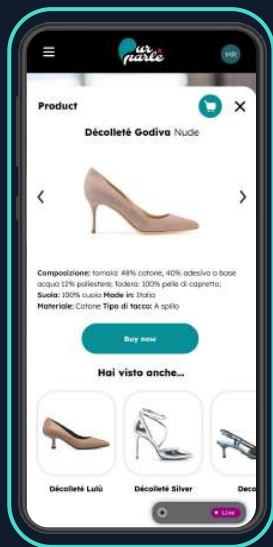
≡

on parle

MR

Product

✕

Décolleté Godiva Nude

‹

›

Composizione: tomaia: 48% cotone, 40% adesivo a base acqua 12% poliestere; fodera: 100% pelle di capretto; Suola: 100% cuoio Made in: Italia Materiale: Cotone Tipo di tacco: A spillo

Buy now

Hai visto anche...

Décolleté Lulù

Décolleté Silver

Deco

Live